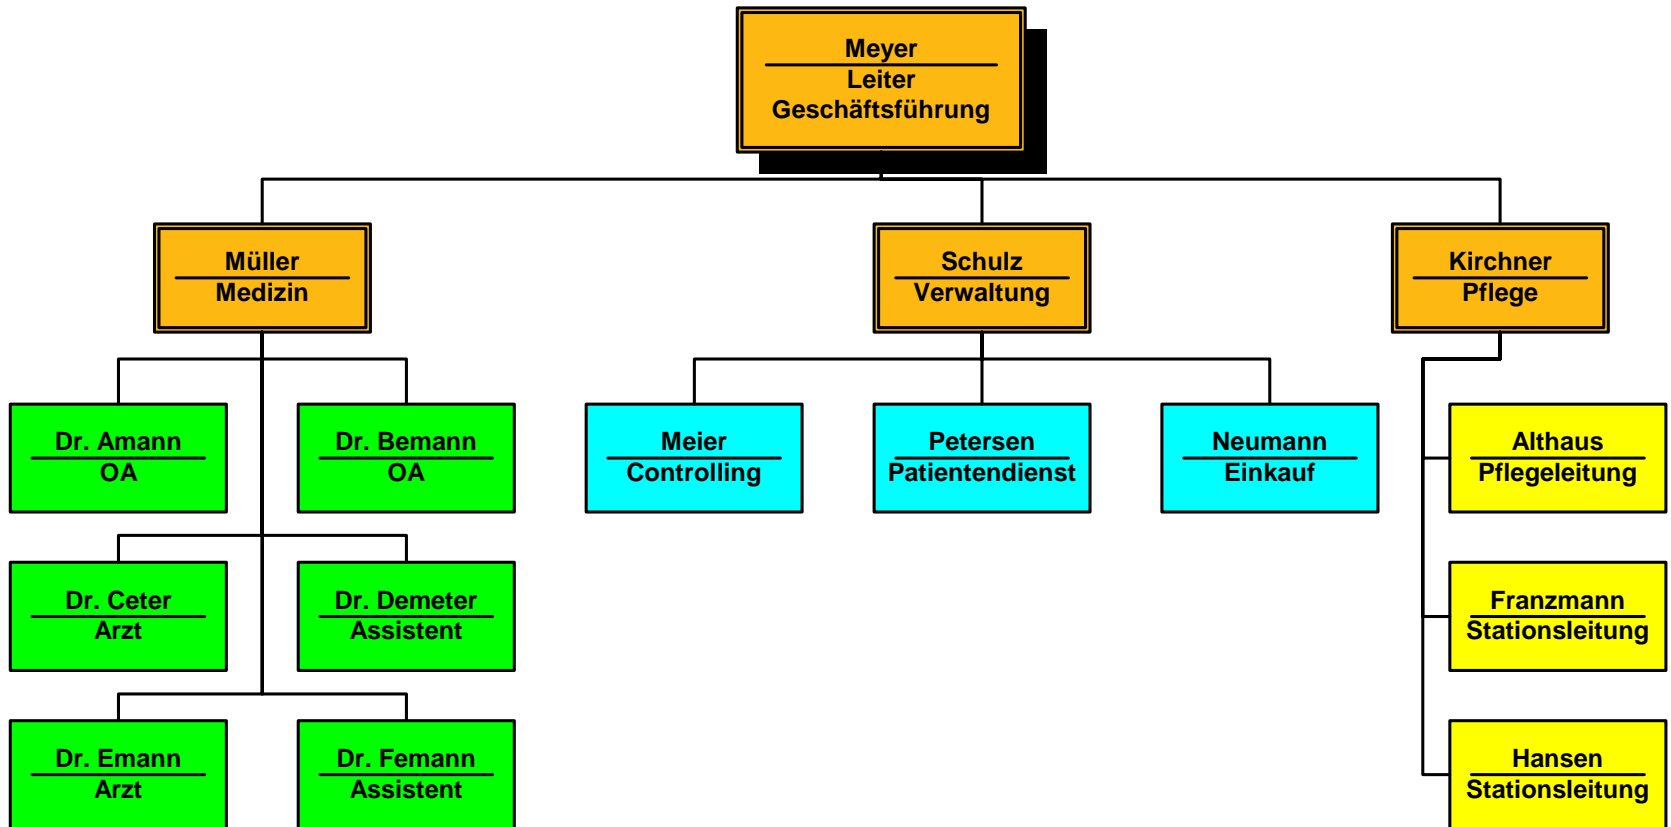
Meyer
Leiter
Geschäftsführung

Müller
Medizin

Schulz
Verwaltung

Kirchner
Pflege

Dr. Amann
OA

Dr. Bemann
OA

Meier
Controlling

Petersen
Patientendienst

Neumann
Einkauf

Althaus
Pflegeleitung

Dr. Ceter
Arzt

Dr. Demeter
Assistent

Franzmann
Stationsleitung

Dr. Emann
Arzt

Dr. Femann
Assistent

Hansen
Stationsleitung